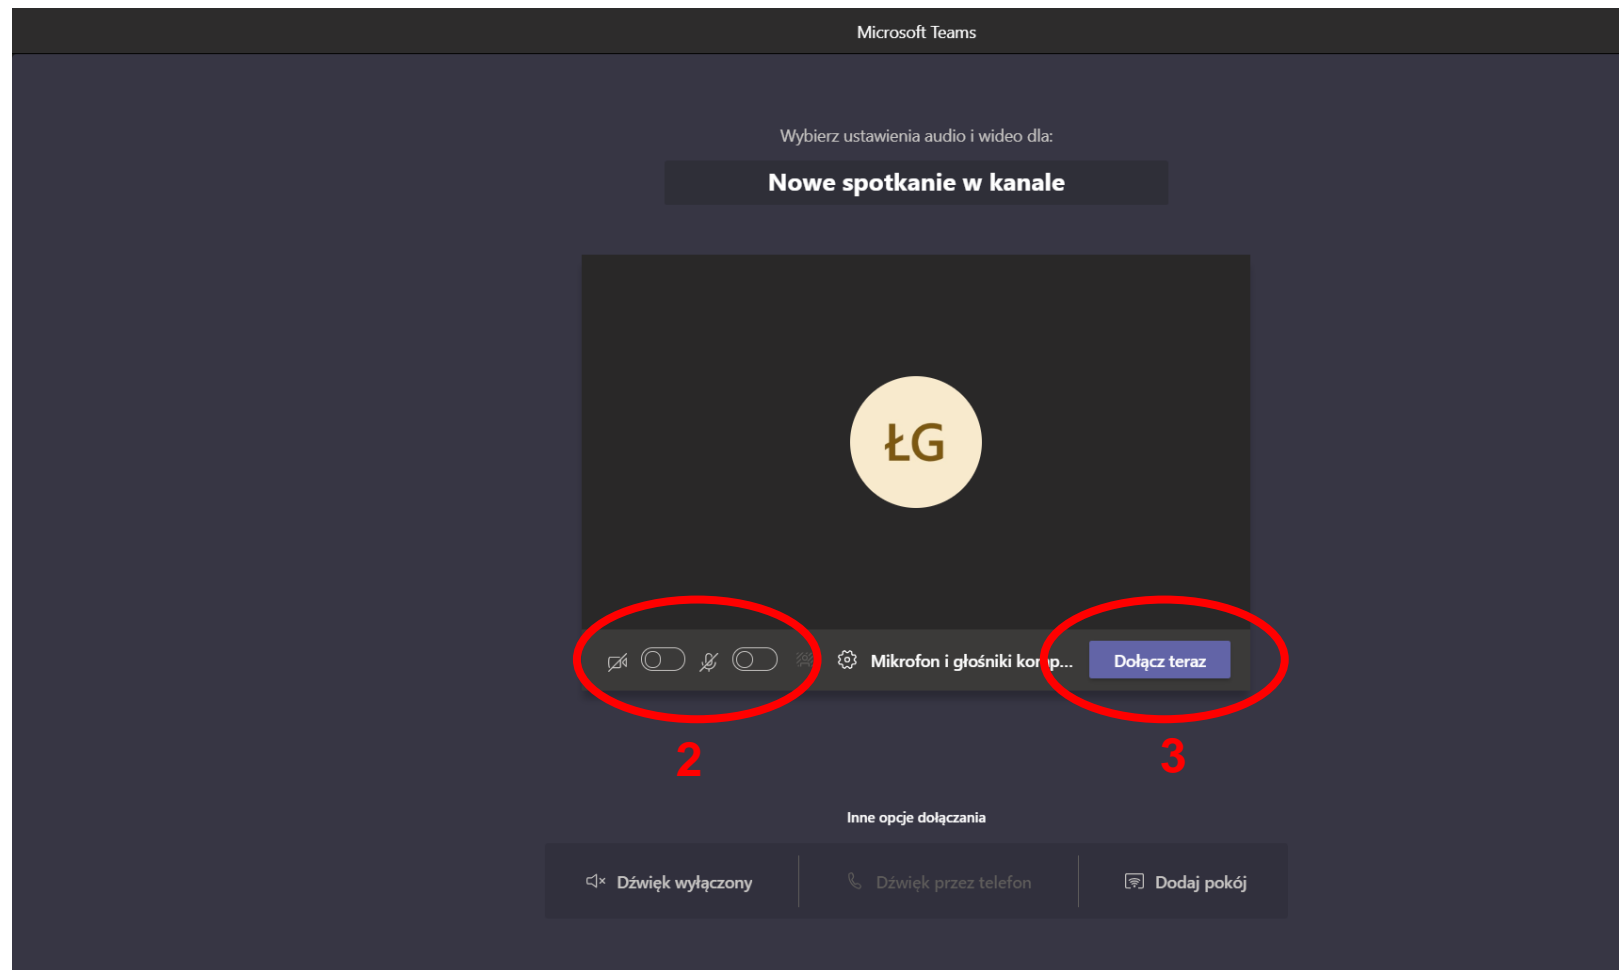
Microsoft Teams

Wybierz ustawienia audio i wideo dla:

Nowe spotkanie w kanale

ŁG

Mikrofon i głośniki kom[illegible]p...

Dołącz teraz

2

3

Inne opcje dołączania

Dźwięk wyłączony

Dźwięk przez telefon

Dodaj pokój